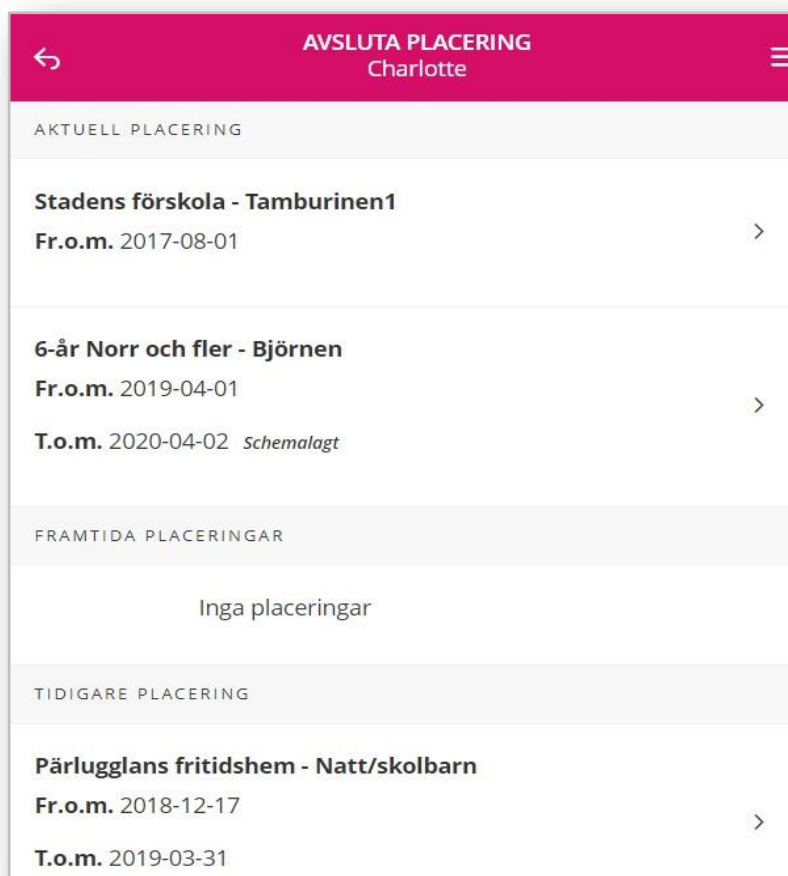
AVSLUTA PLACERING
Charlotte

AKTUELL PLACERING

Stadens förskola - Tamburinen1
Fr.o.m. 2017-08-01

6-år Norr och fler - Björnen
Fr.o.m. 2019-04-01
T.o.m. 2020-04-02 Schemalagt

FRAMTIDA PLACERINGAR

Inga placeringar

TIDIGARE PLACERING

Pärlugglans fritidshem - Natt/skolbarn
Fr.o.m. 2018-12-17
T.o.m. 2019-03-31